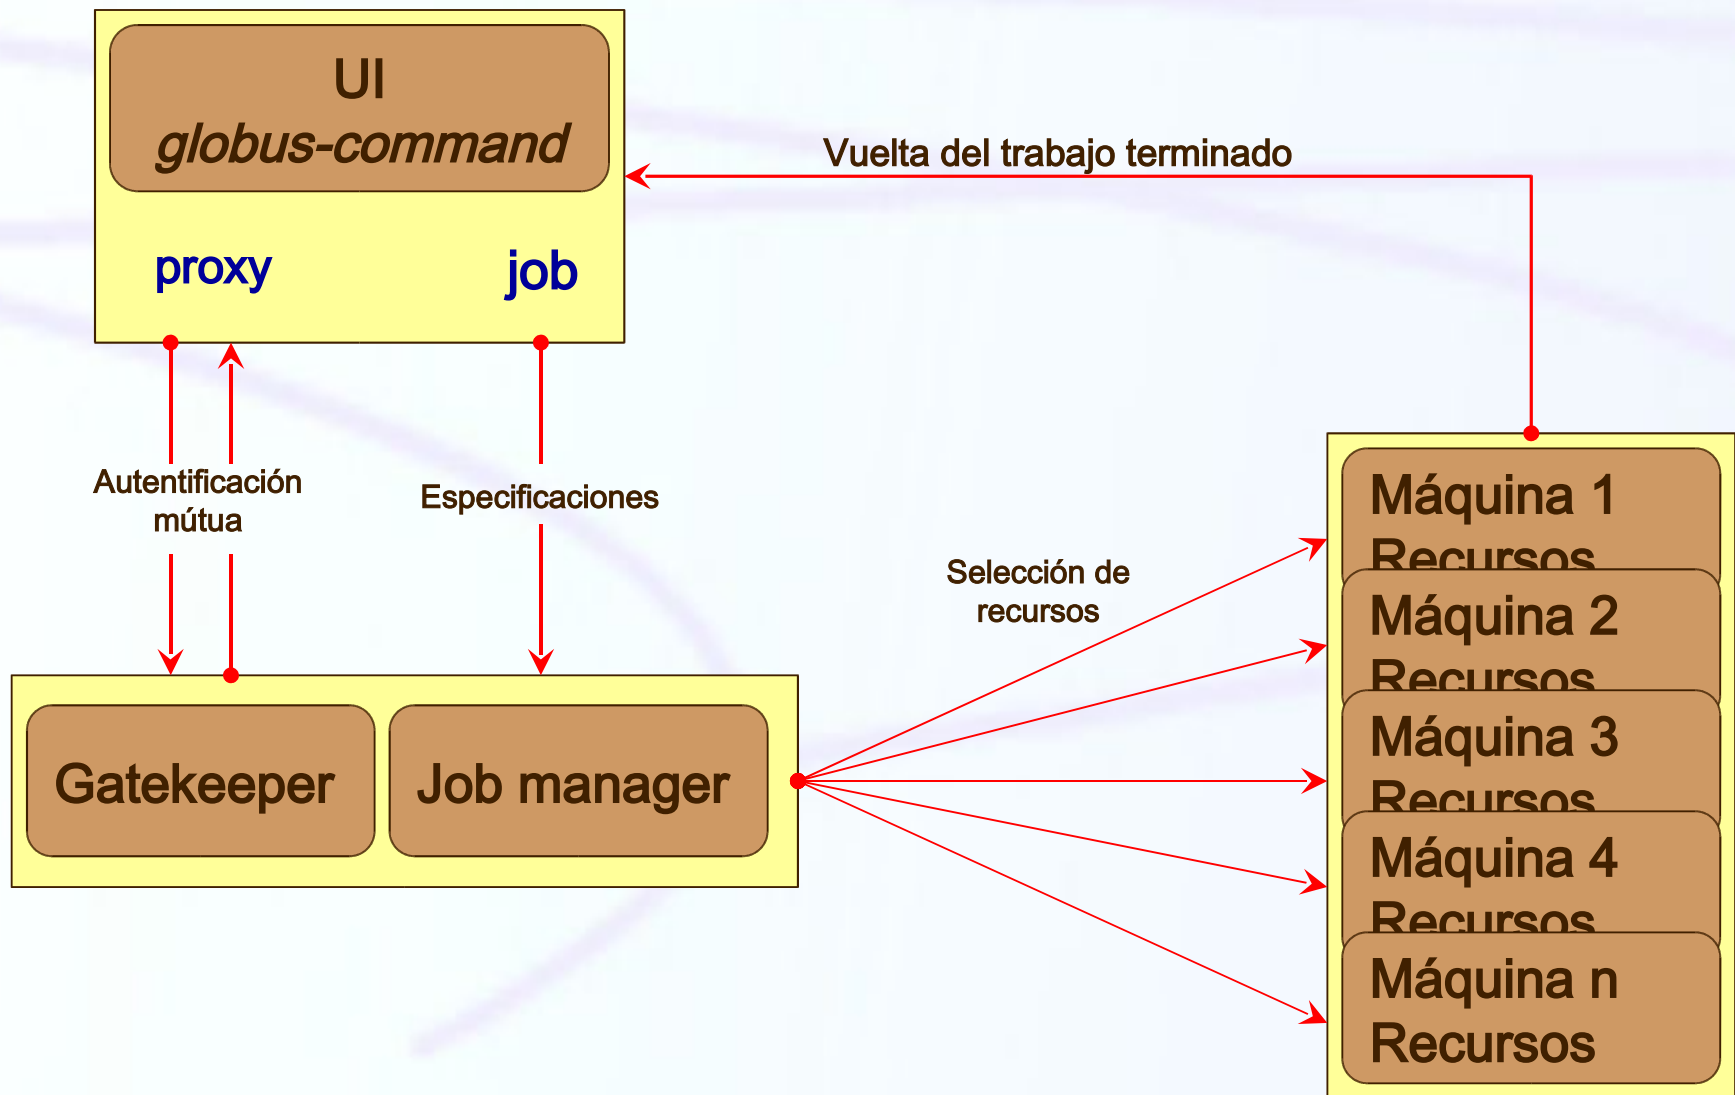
UI
globus-command

proxy

job

Vuelta del trabajo terminado

Autentificación mútua

Especificaciones

Selección de recursos

Gatekeeper

Job manager

Máquina 1
Recursos

Máquina 2
Recursos

Máquina 3
Recursos

Máquina 4
Recursos

Máquina n
Recursos